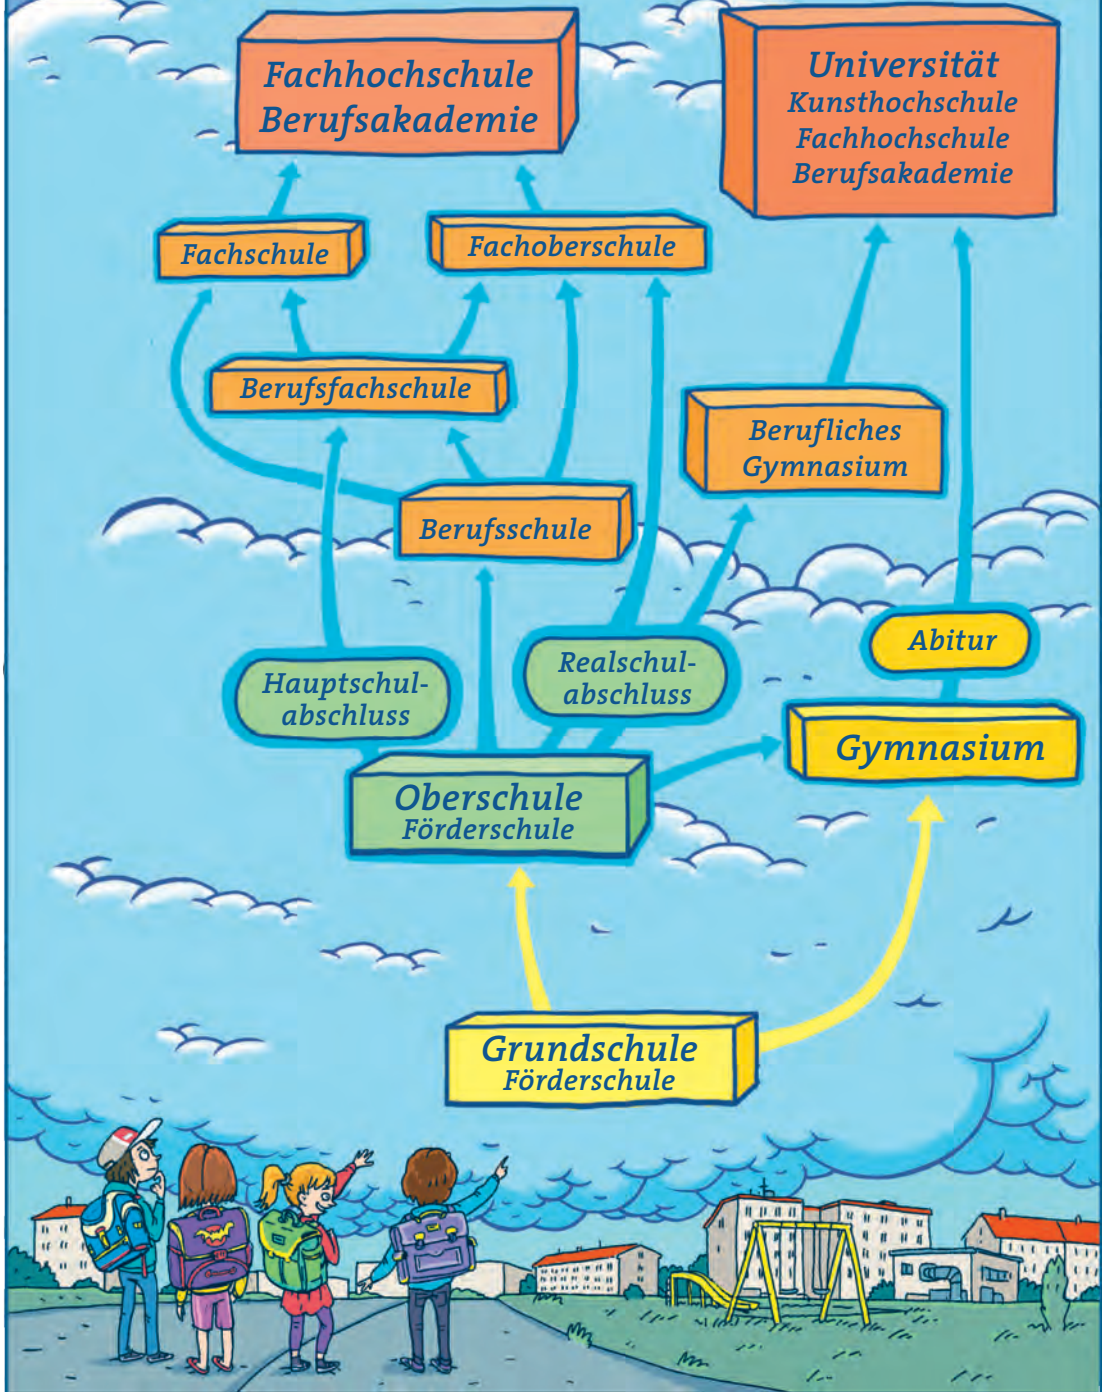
Fachhochschule
Berufsakademie

Universität
Kunsthochschule
Fachhochschule
Berufsakademie

Fachschule

Fachoberschule

Berufsfachschule

Berufliches Gymnasium

Berufsschule

Abitur

Hauptschulabschluss

Realschulabschluss

Gymnasium

Oberschule
Förderschule

Grundschule
Förderschule